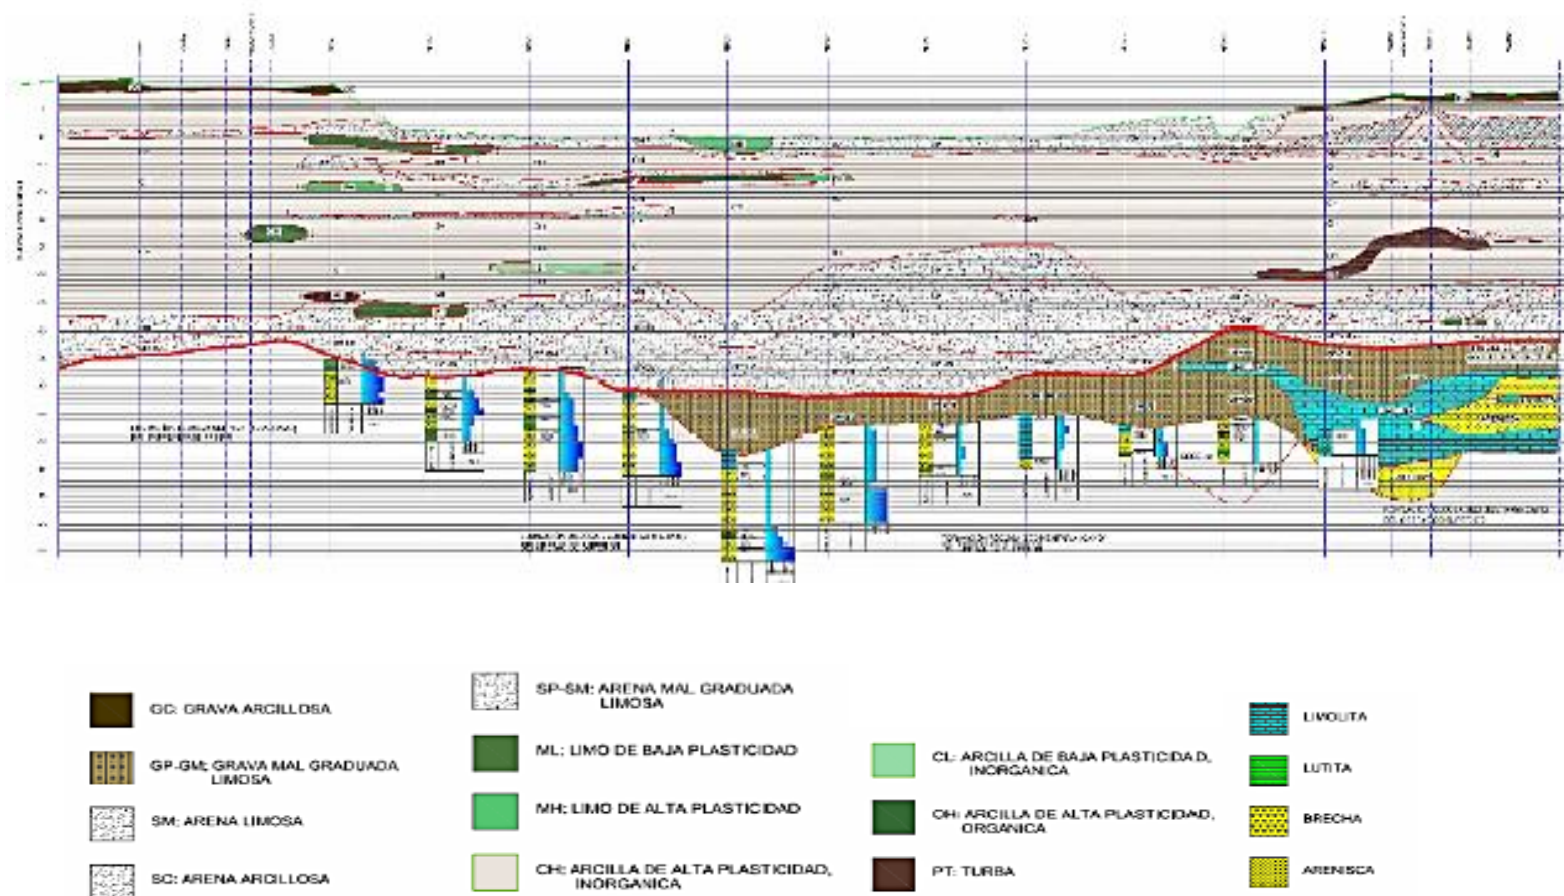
GC: GRAVA ARCILLOSA

GP-GM: GRAVA MAL GRADUADA LIMOSA

SM: ARENA LIMOSA

SC: ARENA ARCILLOSA

SP-SM: ARENA MAL GRADUADA LIMOSA

ML: LIMO DE BAJA PLASTICIDAD

MH: LIMO DE ALTA PLASTICIDAD

CH: ARCILLA DE ALTA PLASTICIDAD, INORGANICA

CL: ARCILLA DE BAJA PLASTICIDAD, INORGANICA

OH: ARCILLA DE ALTA PLASTICIDAD, ORGANICA

PT: TURBA

LIMOLITA

LUTITA

BRECHA

ARENISCA